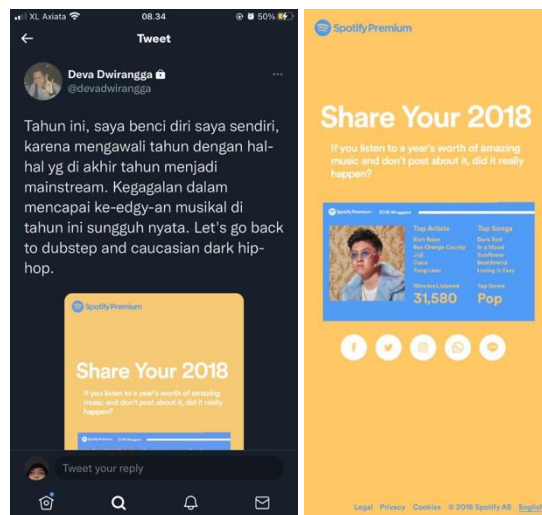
XL Axiata 08.34 50%

Tweet

Deva Dwirangga
@devadwirangga

Tahun ini, saya benci diri saya sendiri, karena mengawali tahun dengan hal-hal yg di akhir tahun menjadi mainstream. Kegagalan dalam mencapai ke-edgy-an musikal di tahun ini sungguh nyata. Let's go back to dubstep and caucasian dark hip-hop.

Spotify Premium

Share Your 2018

If you listen to a year's worth of amazing music and don't post about it, did it really happen?

Tweet your reply

Spotify Premium

Share Your 2018

If you listen to a year's worth of amazing music and don't post about it, did it really happen?

Spotify Premium 2018 Wrapped

Top Artists
Rich Brian
Rex Orange County
Joji
Cuco
Yung Lean

Top Songs
Dark Red
In a Week
Sunflower
Best Friend
Loving Is Easy

Minutes Listened
31,580

Top Genre
Pop

Legal Privacy Cookies © 2018 Spotify AB English